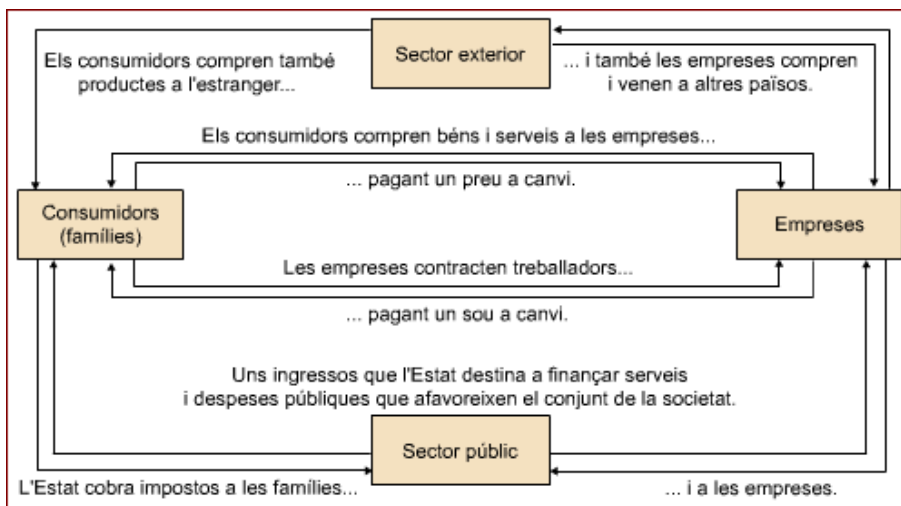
Sector exterior

Els consumidors compren també productes a l'estranger...

... i també les empreses compren i venen a altres països.

Els consumidors compren béns i serveis a les empreses...

... pagant un preu a canvi.

Consumidors (famílies)

Empreses

Les empreses contracten treballadors...

... pagant un sou a canvi.

Uns ingressos que l'Estat destina a finançar serveis i despeses públiques que afavoreixen el conjunt de la societat.

Sector públic

L'Estat cobra impostos a les famílies...

... i a les empreses.